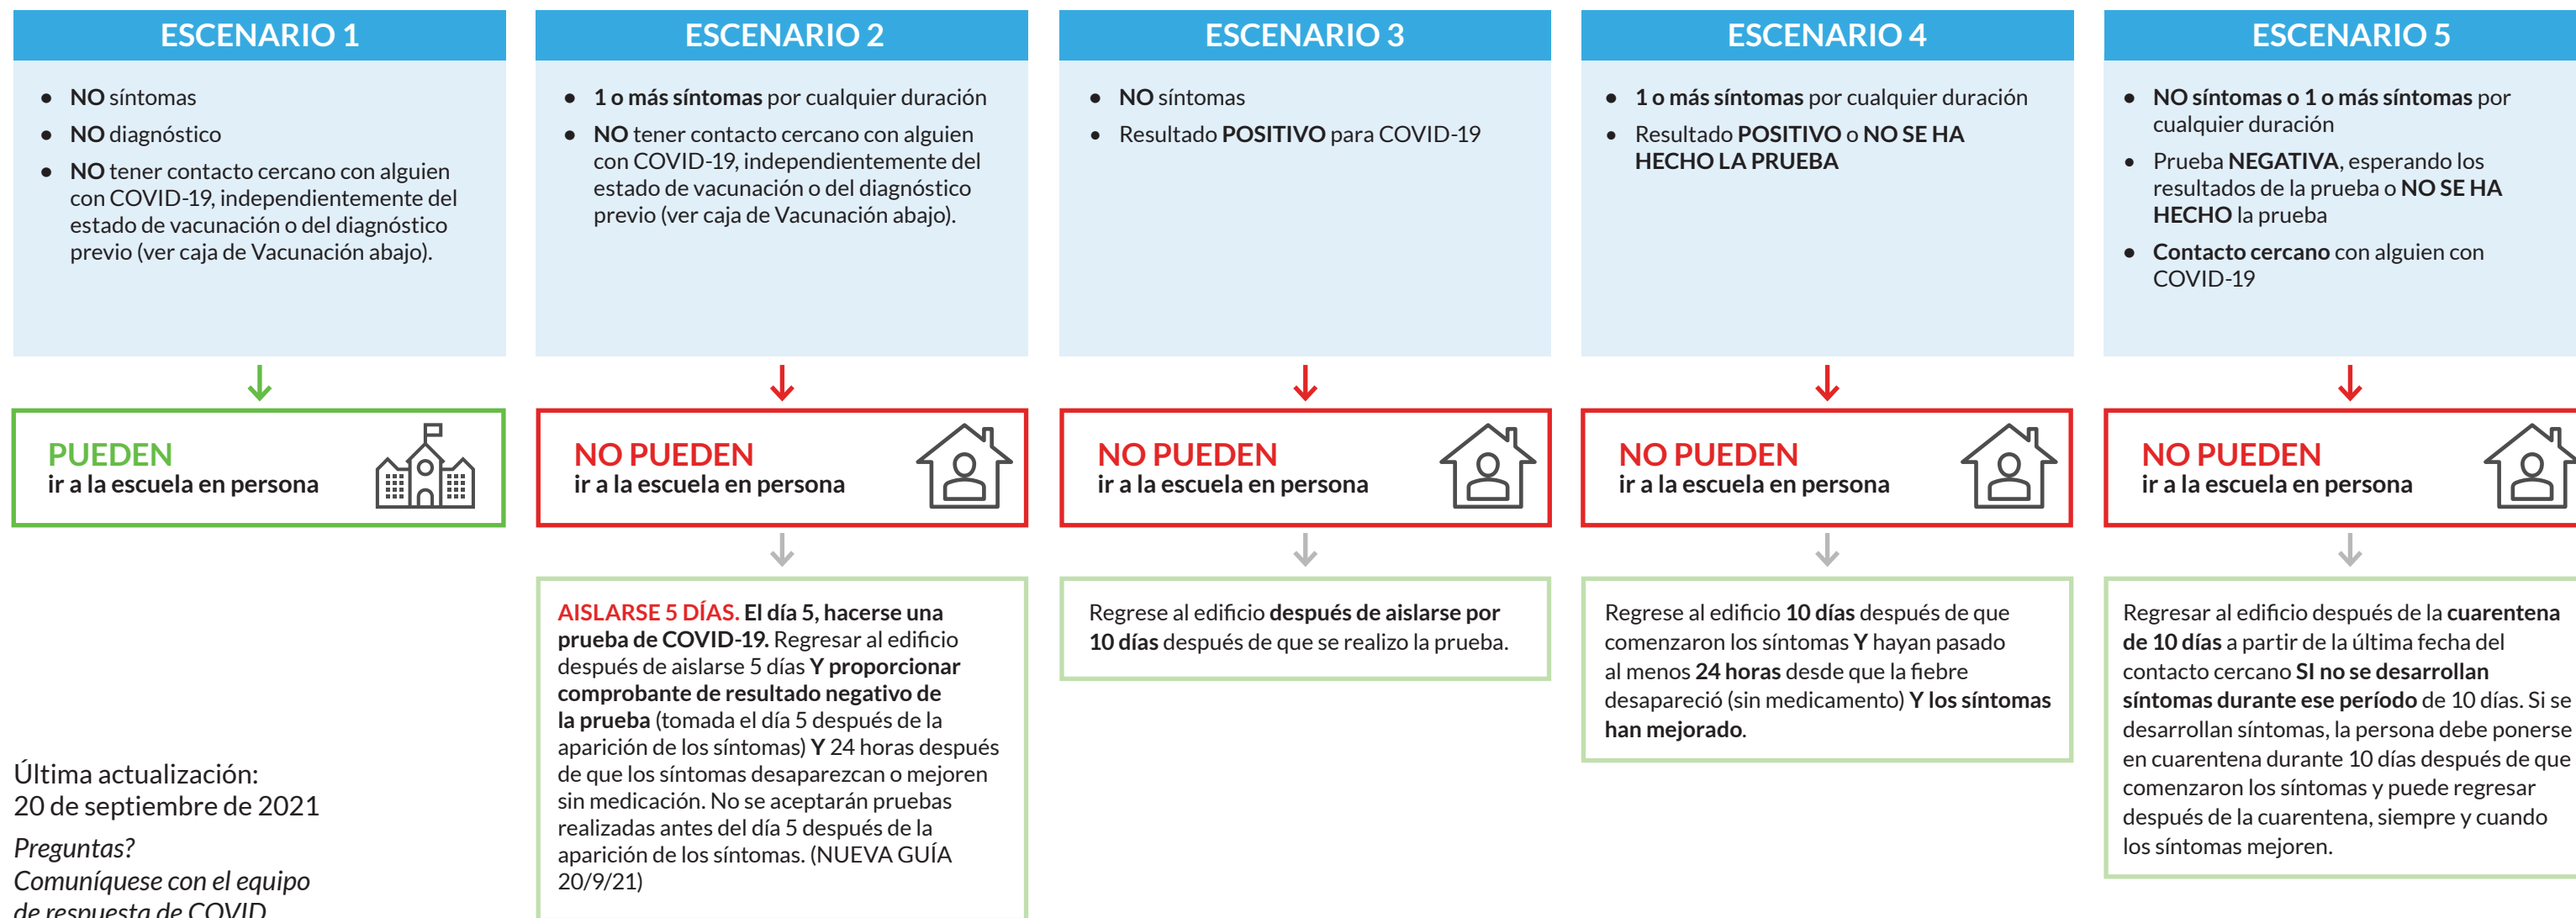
ESCENARIO 1

- NO síntomas
- NO diagnóstico
- NO tener contacto cercano con alguien con COVID-19, independientemente del estado de vacunación o del diagnóstico previo (ver caja de Vacunación abajo).

PUEDEN
ir a la escuela en persona

ESCENARIO 2

- 1 o más síntomas por cualquier duración
- NO tener contacto cercano con alguien con COVID-19, independientemente del estado de vacunación o del diagnóstico previo (ver caja de Vacunación abajo).

NO PUEDEN
ir a la escuela en persona

AISLARSE 5 DÍAS. El día 5, hacerse una prueba de COVID-19. Regresar al edificio después de aislarse 5 días Y proporcionar comprobante de resultado negativo de la prueba (tomada el día 5 después de la aparición de los síntomas) Y 24 horas después de que los síntomas desaparezcan o mejoren sin medicación. No se aceptarán pruebas realizadas antes del día 5 después de la aparición de los síntomas. (NUEVA GUÍA 20/9/21)

ESCENARIO 3

- NO síntomas
- Resultado POSITIVO para COVID-19

NO PUEDEN
ir a la escuela en persona

Regrese al edificio después de aislarse por 10 días después de que se realizo la prueba.

ESCENARIO 4

- 1 o más síntomas por cualquier duración
- Resultado POSITIVO o NO SE HA HECHO LA PRUEBA

NO PUEDEN
ir a la escuela en persona

Regrese al edificio 10 días después de que comenzaron los síntomas Y hayan pasado al menos 24 horas desde que la fiebre desapareció (sin medicamento) Y los síntomas han mejorado.

ESCENARIO 5

- NO síntomas o 1 o más síntomas por cualquier duración
- Prueba NEGATIVA, esperando los resultados de la prueba o NO SE HA HECHO la prueba
- Contacto cercano con alguien con COVID-19

NO PUEDEN
ir a la escuela en persona

Regresar al edificio después de la cuarentena de 10 días a partir de la última fecha del contacto cercano SI no se desarrollan síntomas durante ese período de 10 días. Si se desarrollan síntomas, la persona debe ponerse en cuarentena durante 10 días después de que comenzaron los síntomas y puede regresar después de la cuarentena, siempre y cuando los síntomas mejoren.

Última actualización:
20 de septiembre de 2021

Preguntas?
Comuníquese con el equipo de respuesta de COVID